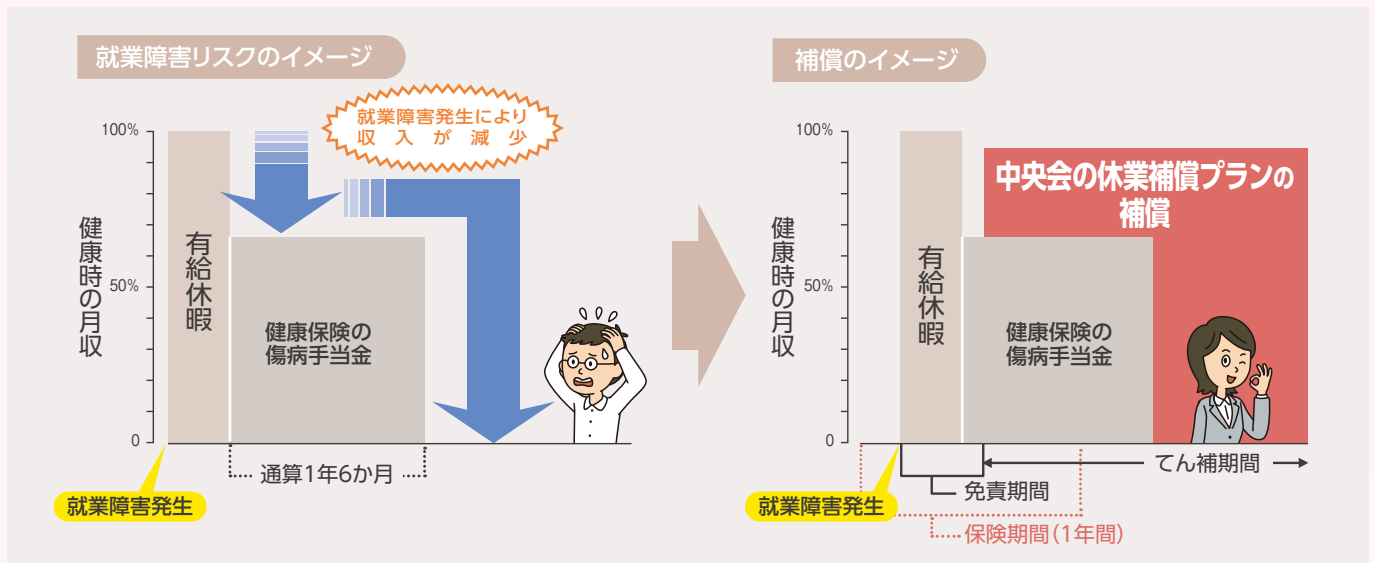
就業障害リスクのイメージ

就業障害発生により
収入が減少

100%

50%

0

健康時の月収

有給休暇

健康保険の
傷病手当金

通算1年6か月

就業障害発生

補償のイメージ

100%

50%

0

健康時の月収

有給休暇

健康保険の
傷病手当金

中央会の休業補償プランの
補償

てん補期間

免責期間

就業障害発生

保険期間（1年間）